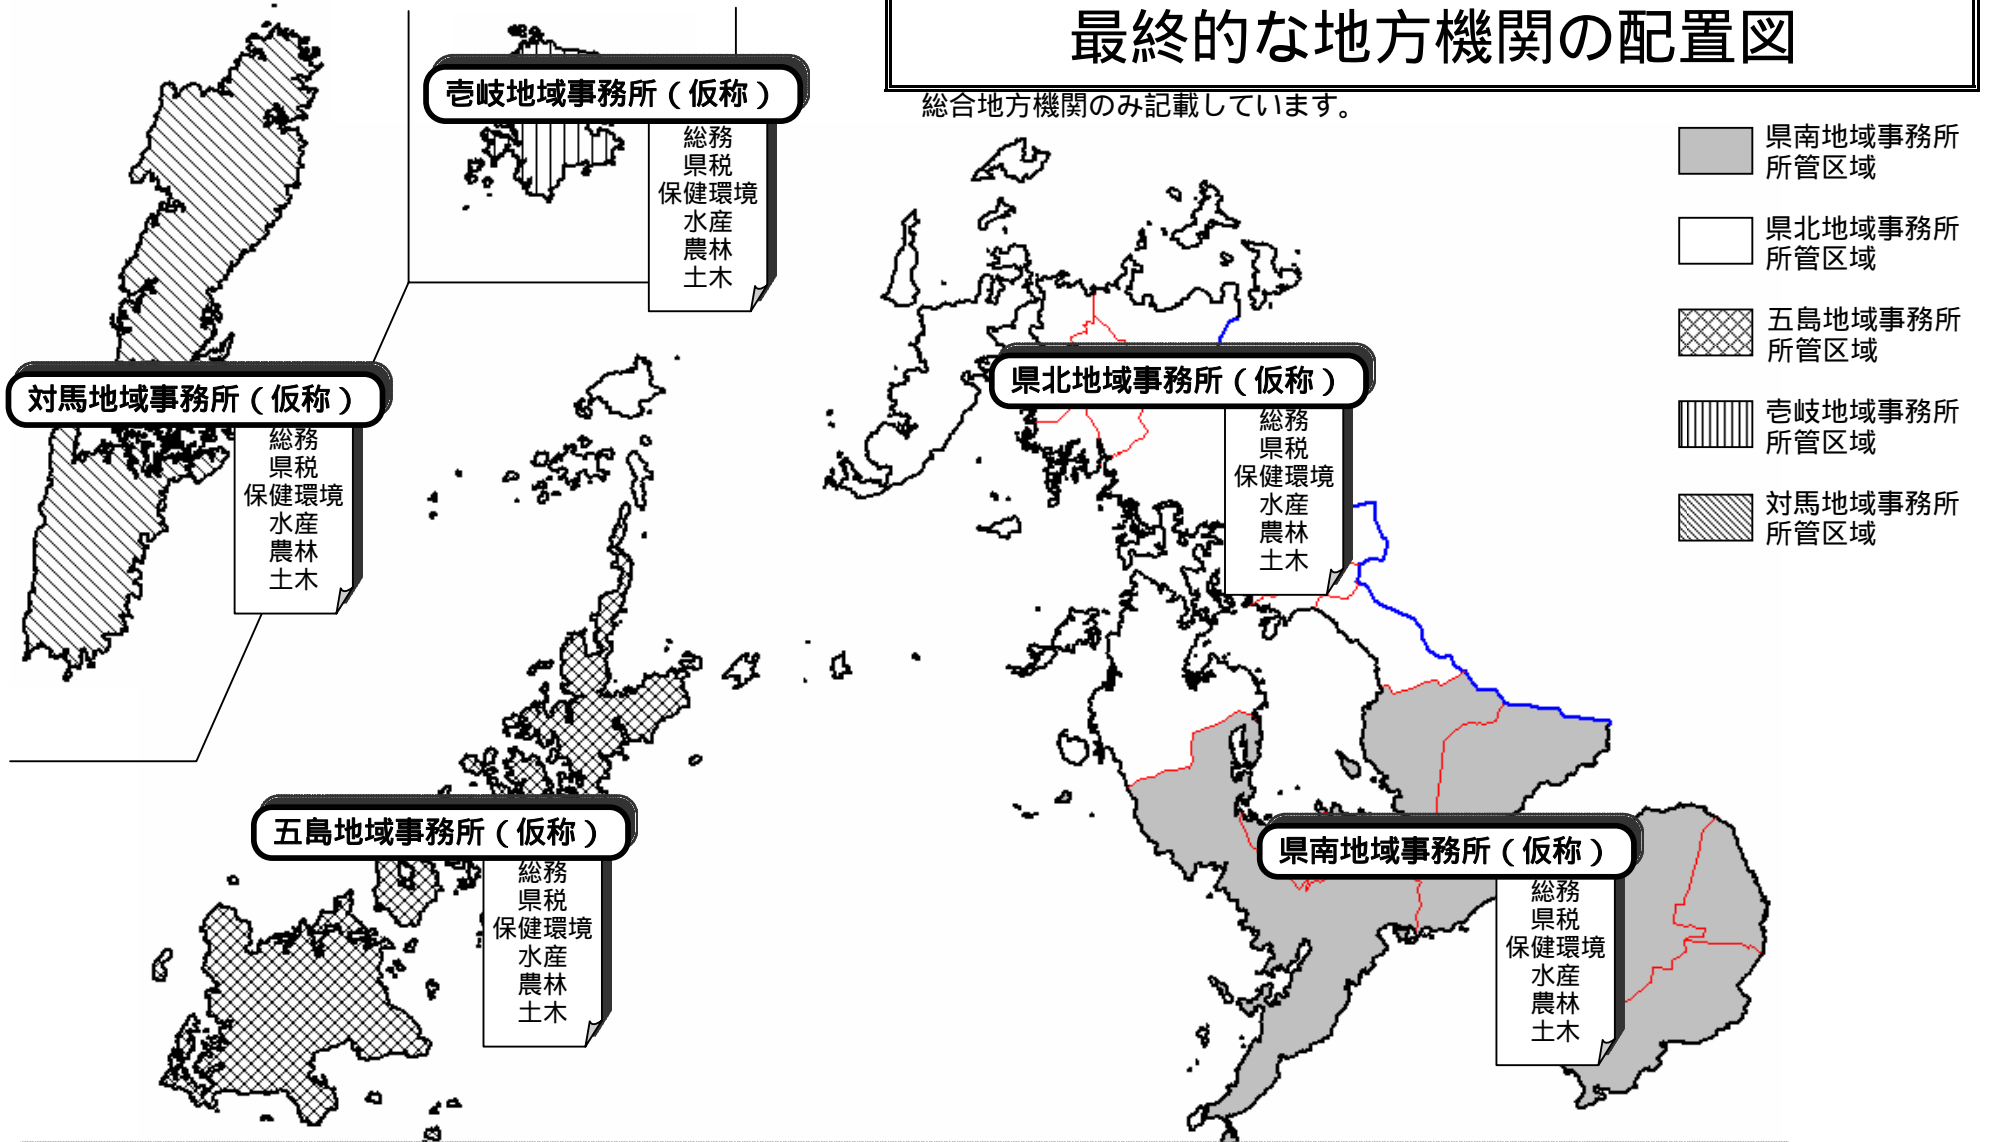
最終的な地方機関の配置図

総合地方機関のみ記載しています。

県南地域事務所所管区域

県北地域事務所所管区域

五島地域事務所所管区域

壱岐地域事務所所管区域

対馬地域事務所所管区域

壱岐地域事務所（仮称）

総務
県税
保健環境
水産
農林
土木

対馬地域事務所（仮称）

総務
県税
保健環境
水産
農林
土木

県北地域事務所（仮称）

総務
県税
保健環境
水産
農林
土木

五島地域事務所（仮称）

総務
県税
保健環境
水産
農林
土木

県南地域事務所（仮称）

総務
県税
保健環境
水産
農林
土木